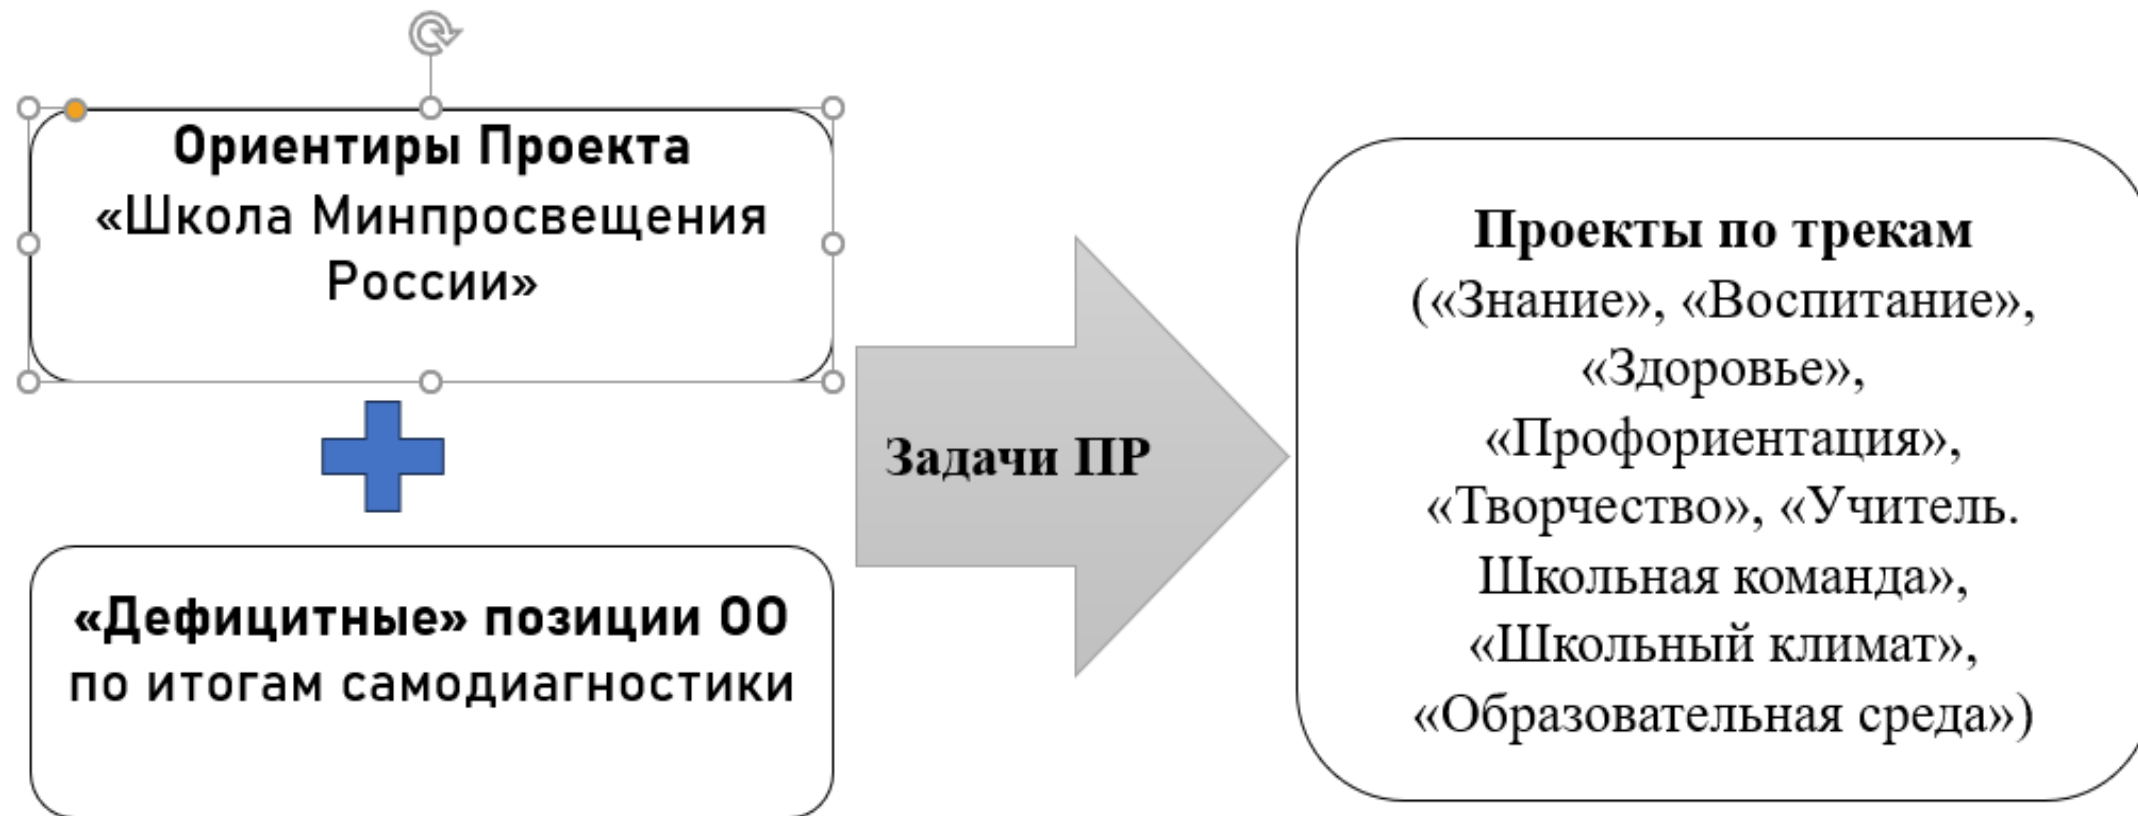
Ориентиры Проекта «Школа Минпросвещения России»

«Дефицитные» позиции ОО по итогам самодиагностики

Задачи ПР

Проекты по трекам («Знание», «Воспитание», «Здоровье», «Профориентация», «Творчество», «Учитель. Школьная команда», «Школьный климат», «Образовательная среда»)